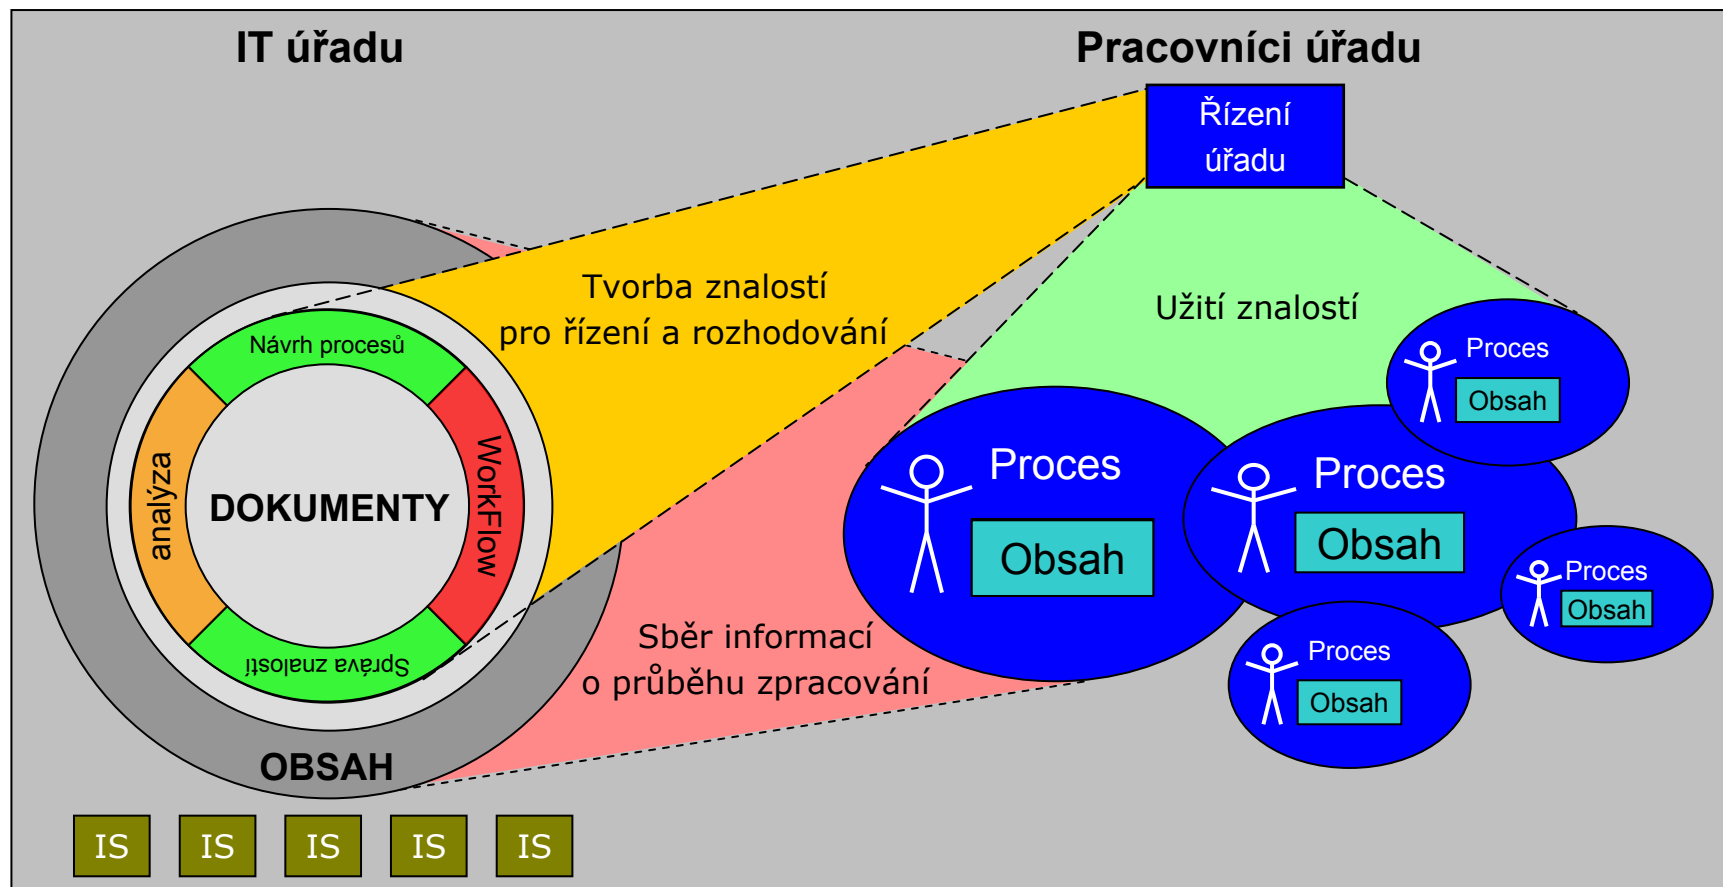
IT úřadu

Pracovníci úřadu

Řízení úřadu

Tvorba znalostí pro řízení a rozhodování

Užití znalostí

Návrh procesů

analýza

DOKUMENTY

WorkFlow

Správa znalostí

OBSAH

Sběr informací o průběhu zpracování

Proces

Obsah

Proces

Obsah

Proces

Obsah

Proces

Obsah

Proces

Obsah

IS

IS

IS

IS

IS